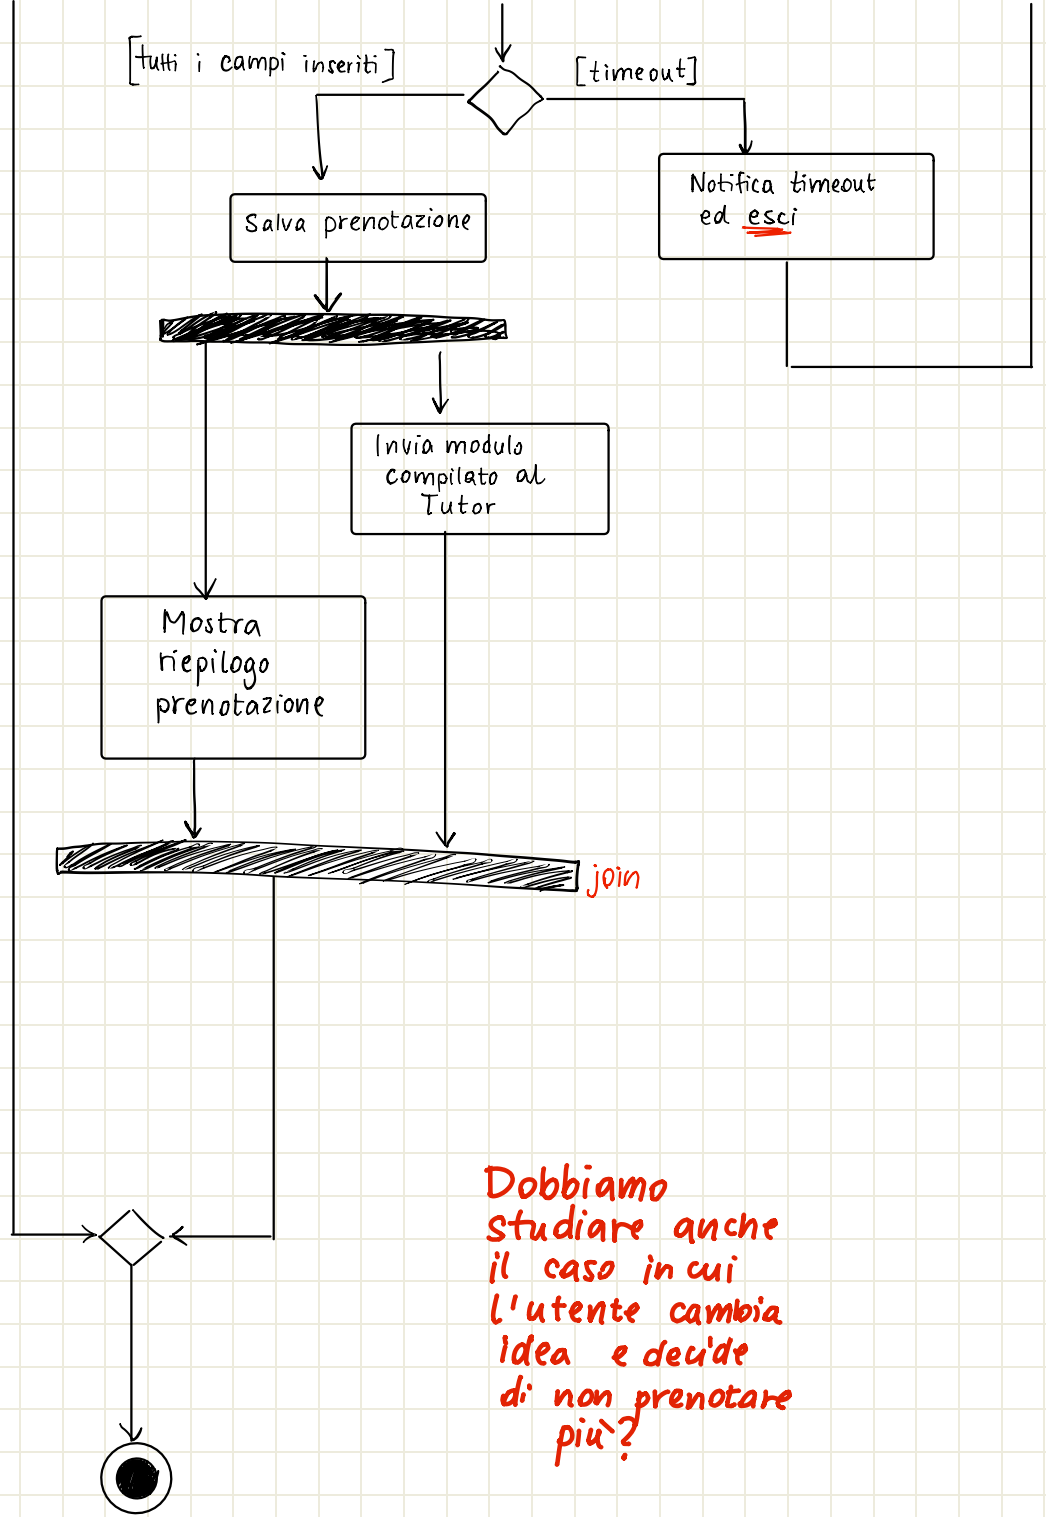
[tutti i campi inseriti]

[timeout]

Notifica timeout ed esci

Salva prenotazione

Invia modulo compilato al Tutor

Mostra riepilogo prenotazione

join

Dobbiamo studiare anche il caso in cui l'utente cambia idea e decide di non prenotare più?